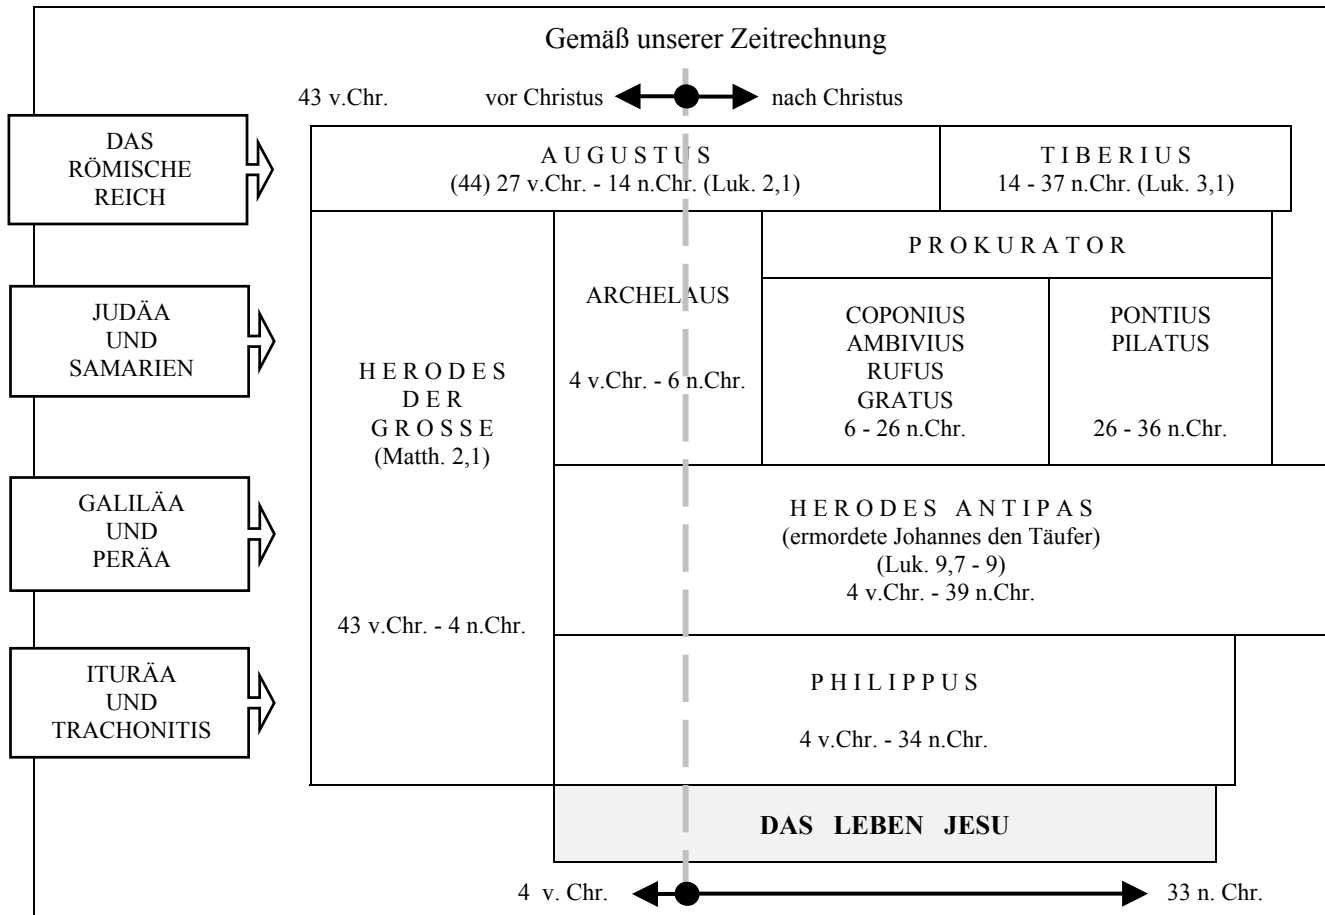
Gemäß unserer Zeitrechnung

43 v.Chr. vor Christus nach Christus

DAS RÖMISCHE REICH

AUGUSTUS
(44) 27 v.Chr. - 14 n.Chr. (Luk. 2,1)

TIBERIUS
14 - 37 n.Chr. (Luk. 3,1)

JUDÄA UND SAMARIEN

GALILÄA UND PERÄA

ITURÄA UND TRACHONITIS

HERODES DER GROSSE
(Matth. 2,1)

43 v.Chr. - 4 n.Chr.

ARCHELAUS

4 v.Chr. - 6 n.Chr.

PROKURATOR

COPONIUS
AMBIVIUS
RUFUS
GRATUS
6 - 26 n.Chr.

PONTIUS
PILATUS

26 - 36 n.Chr.

HERODES ANTIPAS
(ermordete Johannes den Täufer)
(Luk. 9,7 - 9)
4 v.Chr. - 39 n.Chr.

PHILIPPUS

4 v.Chr. - 34 n.Chr.

DAS LEBEN JESU

4 v. Chr. 33 n. Chr.